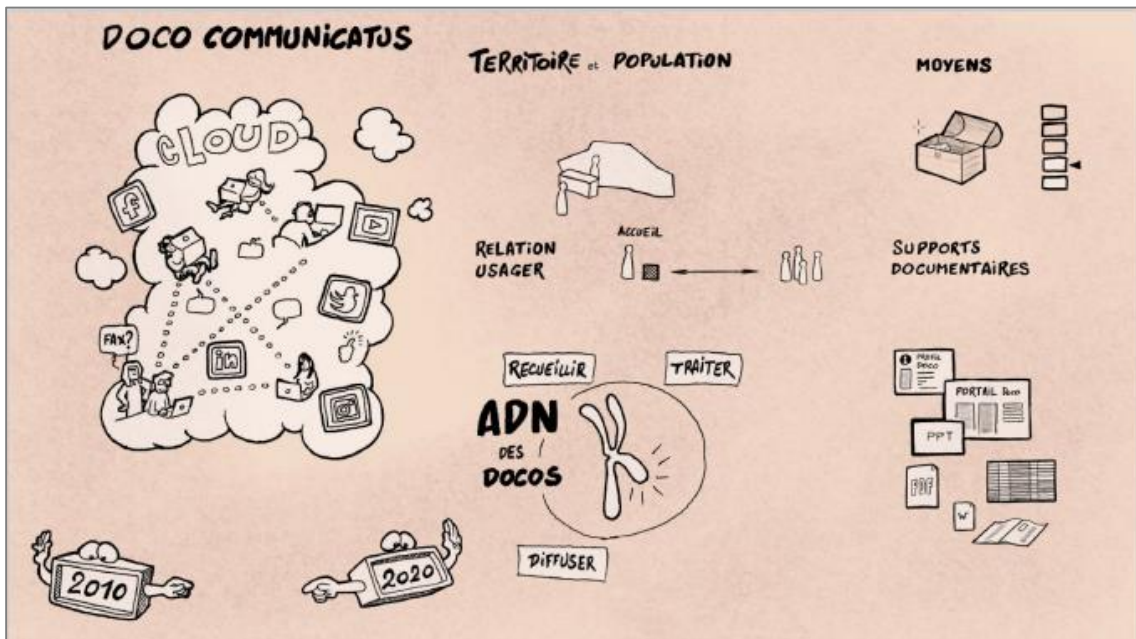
DOCO COMMUNICATUS

CLOUD

FAX?

in

@

2010

2020

TERRITOIRE et POPULATION

RELATION USAGER

ACCUEIL

RECUEILLIR

TRAITER

ADN DES DOCOS

DIFFUSER

MOYENS

SUPPORTS DOCUMENTAIRES

PROFIL Doco

PORTAIL Doco

PPT

PDF

W